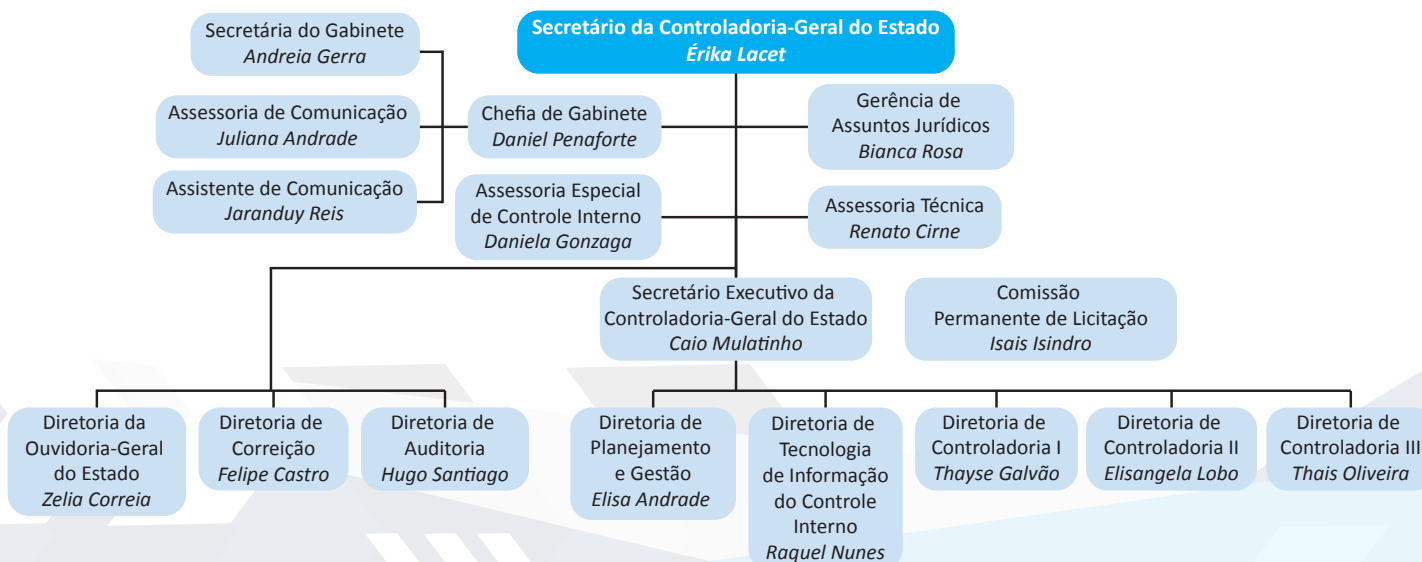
Secretário da Controladoria-Geral do Estado
Érika Lacet

Secretária do Gabinete
Andreia Gerra

Assessoria de Comunicação
Juliana Andrade

Assistente de Comunicação
Jaranduy Reis

Chefia de Gabinete
Daniel Penaforte

Gerência de Assuntos Jurídicos
Bianca Rosa

Assessoria Especial de Controle Interno
Daniela Gonzaga

Assessoria Técnica
Renato Cirne

Secretário Executivo da Controladoria-Geral do Estado
Caio Mulatinho

Comissão Permanente de Licitação
Isais Isindro

Diretoria da Ouvidoria-Geral do Estado
Zelia Correia

Diretoria de Correição
Felipe Castro

Diretoria de Auditoria
Hugo Santiago

Diretoria de Planejamento e Gestão
Elisa Andrade

Diretoria de Tecnologia de Informação do Controle Interno
Raquel Nunes

Diretoria de Controladoria I
Thayse Galvão

Diretoria de Controladoria II
Elisangela Lobo

Diretoria de Controladoria III
Thais Oliveira